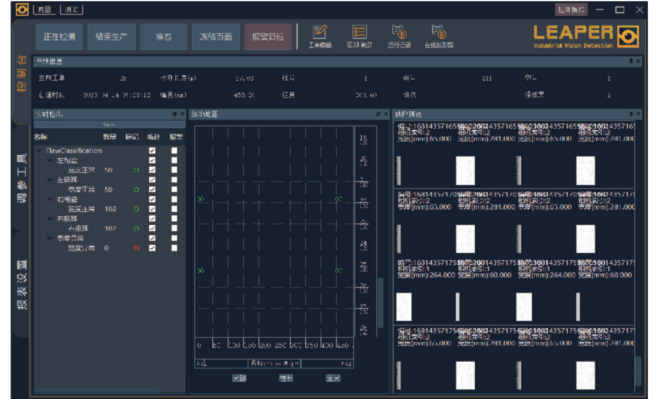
首页 | 帮助 | 用户登录

正在检测 | 结束生产 | 停止 | 冻结页面 | 报警复位

工单编辑 | 数据统计 | 运行记录 | 在线配置

LEAPER
Industrial Vision Detection

检测 | 调参工具 | 系统设置

当前信息

生产工单 | 26 | 生产速度(m) | 2/0.93 | 批次 | 1 | 编号 | 231 | 序号 | 1

生产时间 | 2023-04-14 21:02:12 | 幅宽(mm) | 453.20 | 卷号 | 263.60 | 班次 | 操作员 | 1

实时统计 | 缺陷地图 | 缺陷详情

名称 | 数量 | 标识 | 统计 | 报警

FlawClassification
左光线
左边间 | 50
右光线
右边间 | 50
边缘
亮点 | 102
污点 | 102
暗斑
暗斑 | 0

编号:1681435717548
相机序号:2
宽度(mm):281.000

编号:1681435717548
相机序号:2
宽度(mm):65.000

编号:1681435717548
相机序号:1
宽度(mm):264.000

编号:1681435717548
相机序号:1
宽度(mm):60.000